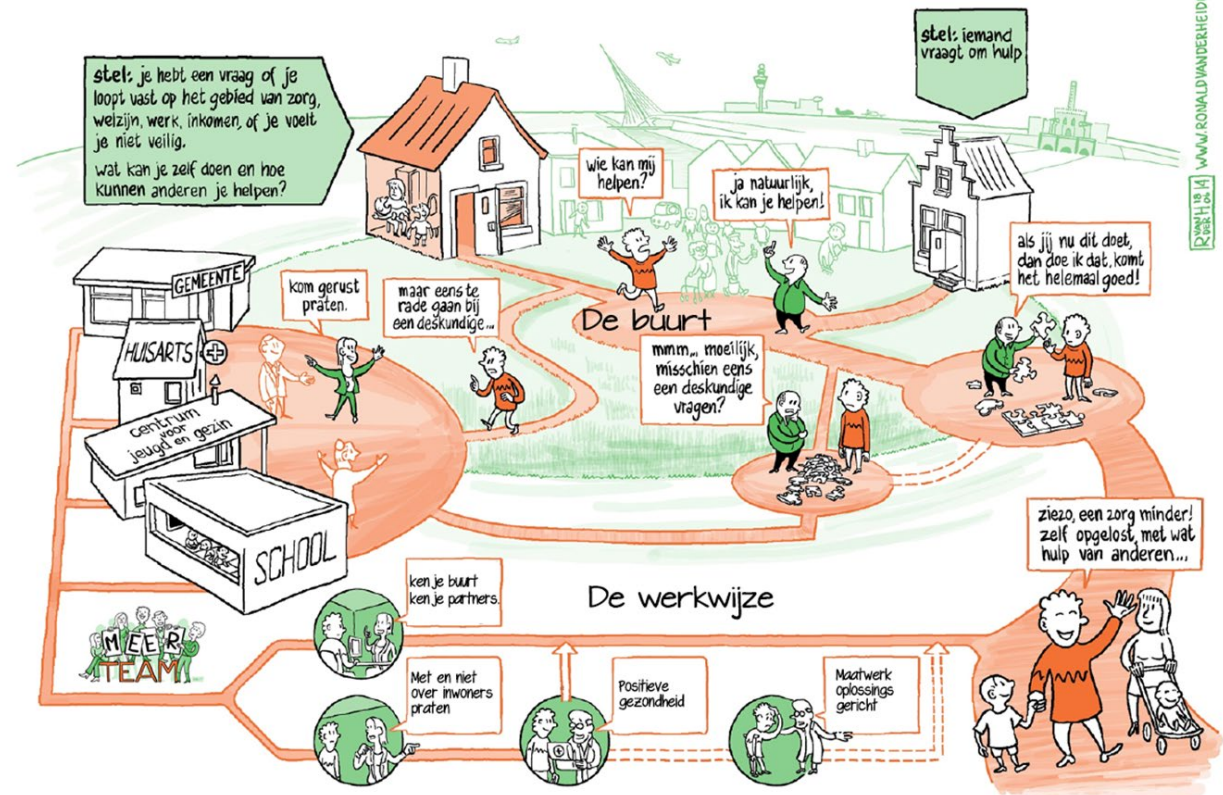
stel: je hebt een vraag of je loopt vast op het gebied van zorg, welzijn, werk, inkomen, of je voelt je niet veilig.

wat kan je zelf doen en hoe kunnen anderen je helpen?

stel: iemand vraagt om hulp

WWW.RONALDVANDERHEIDE

wie kan mij helpen?

ja natuurlijk, ik kan je helpen!

als jij nu dit doet, dan doe ik dat, komt het helemaal goed!

GEMEENTE

kom gerust praten.

maar eens te rade gaan bij een deskundige...

De buurt

HUISARTS

mmm... moeilijk, misschien eens een deskundige vragen?

centrum voor jeugd en gezin

SCHOOL

ziezo, een zorg minder! zelf opgelost, met wat hulp van anderen...

De werkwijze

ken je buurt ken je partners.

MEER TEAM

Met en niet over inwoners praten

Positieve gezondheid

Maatwerk oplossings gericht